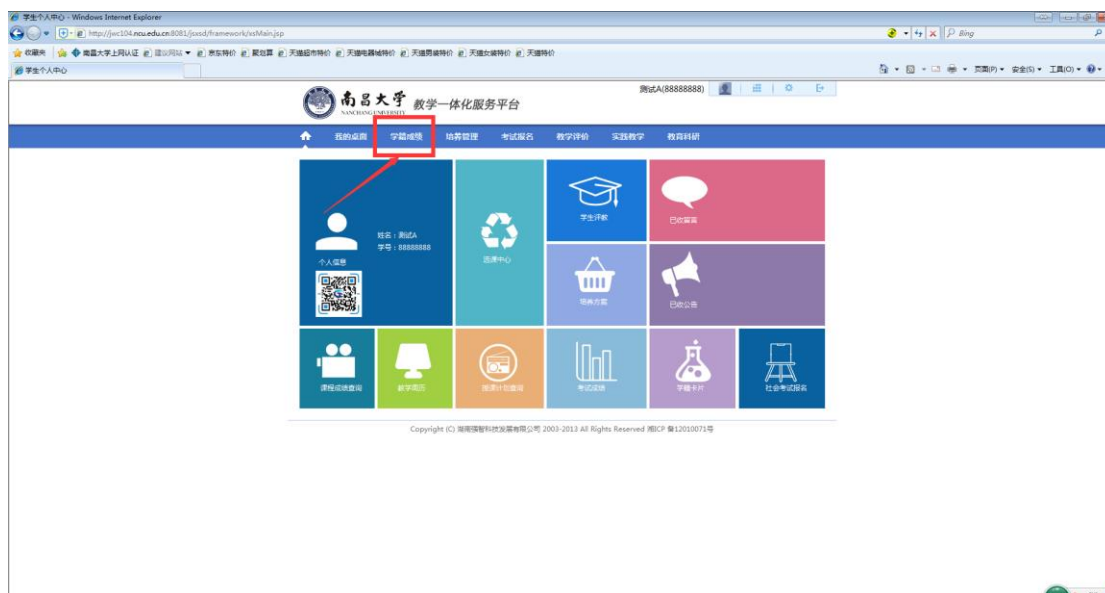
学生个人中心 - Windows Internet Explorer

http://jwc104.ncu.edu.cn:8081/jsxsd/framework/xsMain.jsp

Bing

收藏夹 南昌大学上网认证 建议网站 京东特价 聚划算 天猫超市特价 天猫电器城特价 天猫男装特价 天猫女装特价 天猫特价

学生个人中心

页面(P) 安全(S) 工具(O)

南昌大学 NANCHANG UNIVERSITY 教学一体化服务平台

测试A(88888888)

我的桌面 学籍成绩 培养管理 考试报名 教学评价 实践教学 教育科研

姓名：测试A
学号：88888888

个人信息

选课中心

学生评教

已收留言

培养方案

已收公告

课程成绩查询

教学周历

按课计划查询

考试成绩

学籍卡片

社会考试报名

Copyright (C) 湖南强智科技发展有限公司 2003-2013 All Rights Reserved 湘ICP 备12010071号